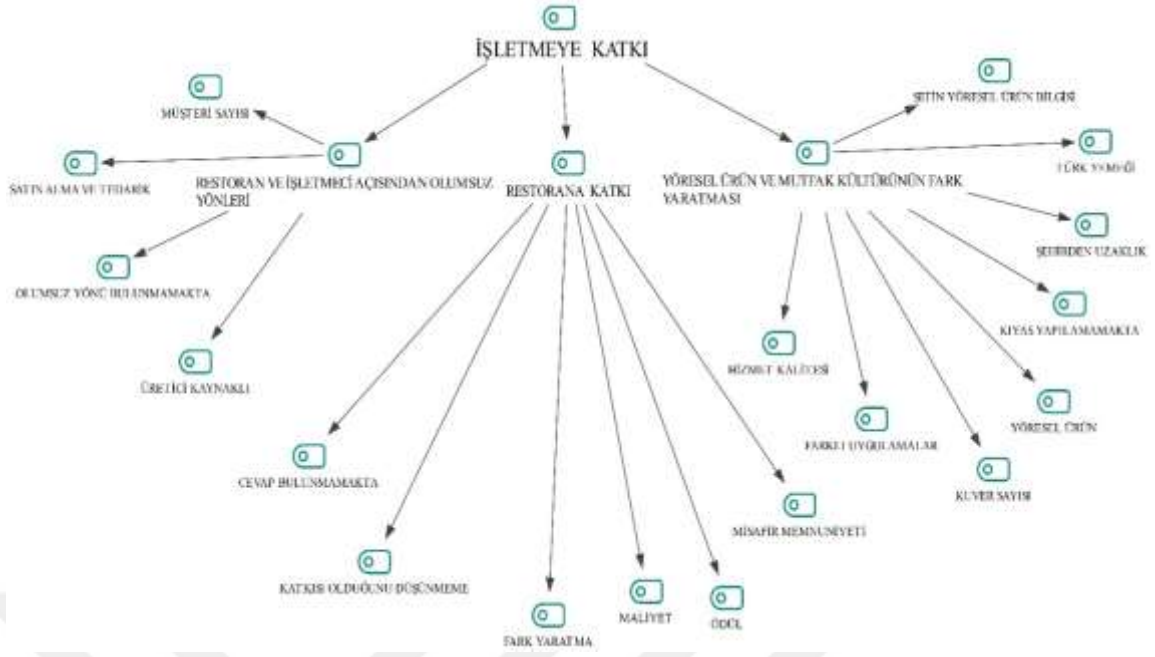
İŞLETMEYE KATKI

MÜŞTERİ SAYISI

SATIN ALMA VE TEDARİK

RESTORAN VE İŞLETMECİ AÇISINDAN OLUMSUZ YÖNLERİ

OLUMSUZ YÖNÜ BULUNMAMAKTA

ÜRETİCİ KAYNAKLI

RESTORANA KATKI

CEVAP BULUNMAMAKTA

KATKISI OLDUĞUNU DÜŞÜNMEME

FARK YARATMA

MALİYET

ÖDÜL

MİSAFİR MEMNUNİYETİ

YÖRESEL ÜRÜN VE MUTFAK KÜLTÜRÜNÜN FARK YARATMASI

ŞEFİN YÖRESEL ÜRÜN BİLGİSİ

TÜRK SEMBOLÜ

ŞEHİRDEN UZAKLIK

KIYAS YAPILAMAMAKTA

YÖRESEL ÜRÜN

KUVER SAYISI

FARKLI UYGULAMALAR

HİZMET KALİTESİ